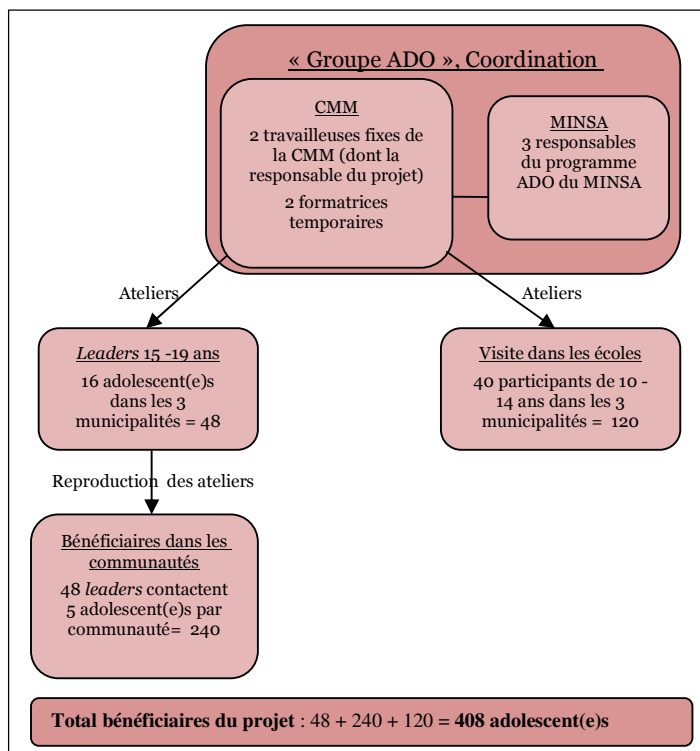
« Groupe ADO », Coordination

CMM

2 travailleuses fixes de la CMM (dont la responsable du projet)

2 formatrices temporaires

MINSA

3 responsables du programme ADO du MINSA

Ateliers

Ateliers

Leaders 15 -19 ans

16 adolescent(e)s dans les 3 municipalités = 48

Visite dans les écoles

40 participants de 10 - 14 ans dans les 3 municipalités = 120

Reproduction des ateliers

Bénéficiaires dans les communautés

48 leaders contactent 5 adolescent(e)s par communauté= 240

**Total bénéficiaires du projet** : 48 + 240 + 120 = **408 adolescent(e)s**